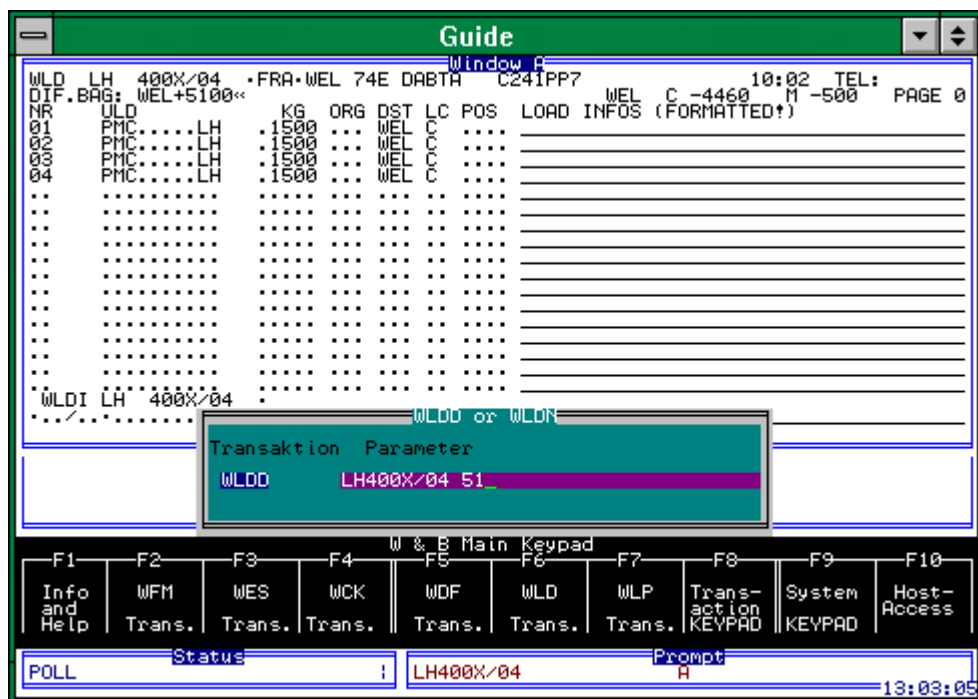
Guide

Window A

WLD LH 400X/04 ·FRA·WEL 74E DABTA C241PP7 10:02 TEL:
DIF.BAG: WEL+5100« WEL C -4460 M -500 PAGE 0

| NR | ULD | KG | ORG | DST | LC | POS | LOAD INFOS (FORMATTED!) |
|---|---|---|---|---|---|---|---|
| 01 | PMC.....LH | .1500 | ... | WEL | C | .... | |
| 02 | PMC.....LH | .1500 | ... | WEL | C | .... | |
| 03 | PMC.....LH | .1500 | ... | WEL | C | .... | |
| 04 | PMC.....LH | .1500 | ... | WEL | C | .... | |

WLDI LH 400X/04
.../...

WLDD or WLDN
Transaktion Parameter
WLDD LH400X/04 51_

W & B Main Keypad

| F1 | F2 | F3 | F4 | F5 | F6 | F7 | F8 | F9 | F10 |
|---|---|---|---|---|---|---|---|---|---|
| Info and Help | WFM Trans. | WES Trans. | WCK Trans. | WDF Trans. | WLD Trans. | WLP Trans. | Trans-action KEYPAD | System KEYPAD | Host-Access |

Status
POLL

Prompt
LH400X/04
A

13:03:05